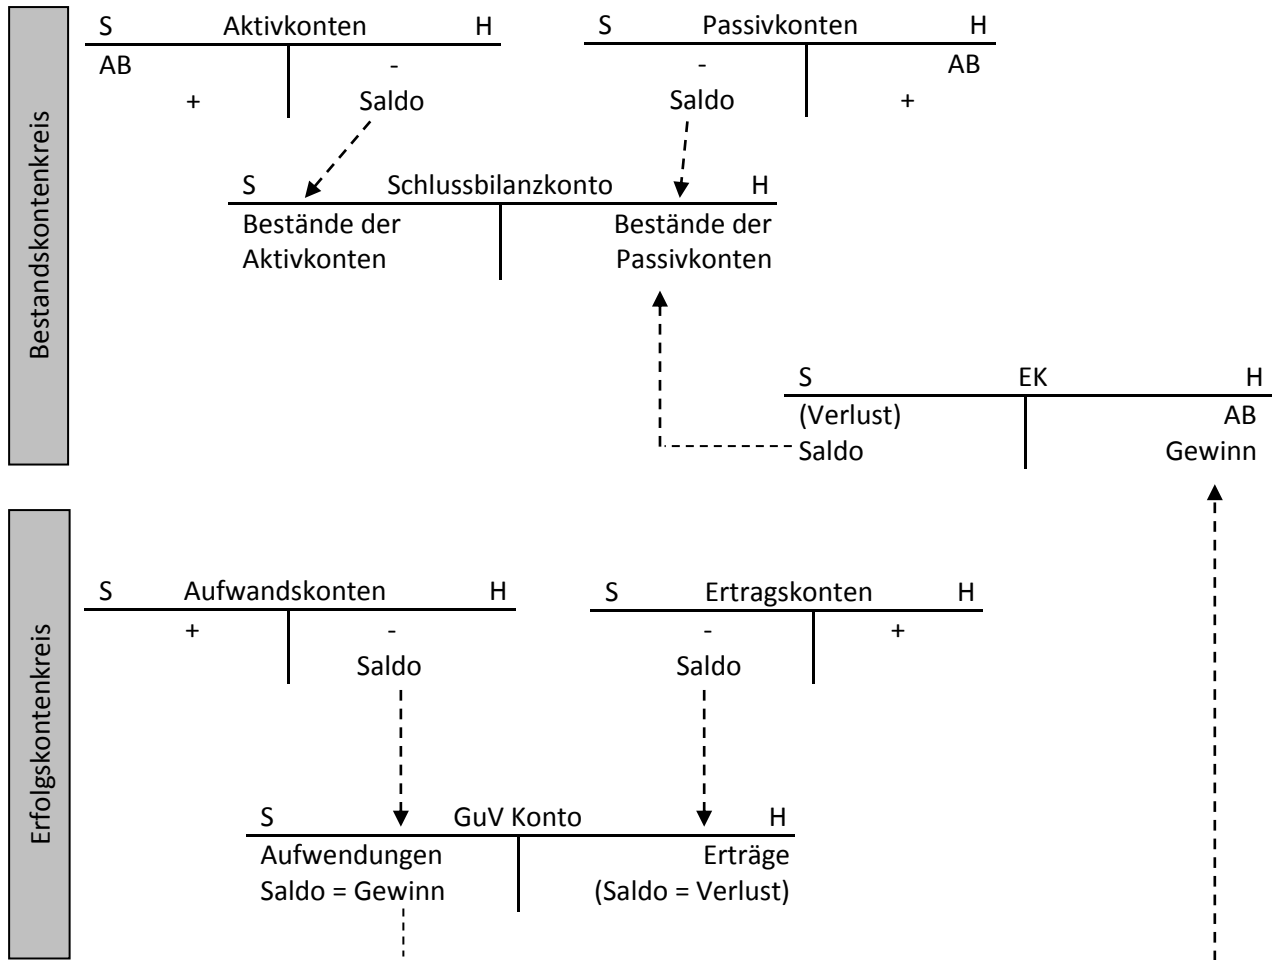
Bestandskontenkreis

S Aktivkonten H
AB | -
+ | Saldo

S Passivkonten H
- | AB
Saldo | +

S Schlussbilanzkonto H
Bestände der Aktivkonten | Bestände der Passivkonten

S EK H
(Verlust) Saldo | AB Gewinn

Erfolgskontenkreis

S Aufwandskonten H
+ | - Saldo

S Ertragskonten H
- Saldo | +

S GuV Konto H
Aufwendungen Saldo = Gewinn | Erträge (Saldo = Verlust)